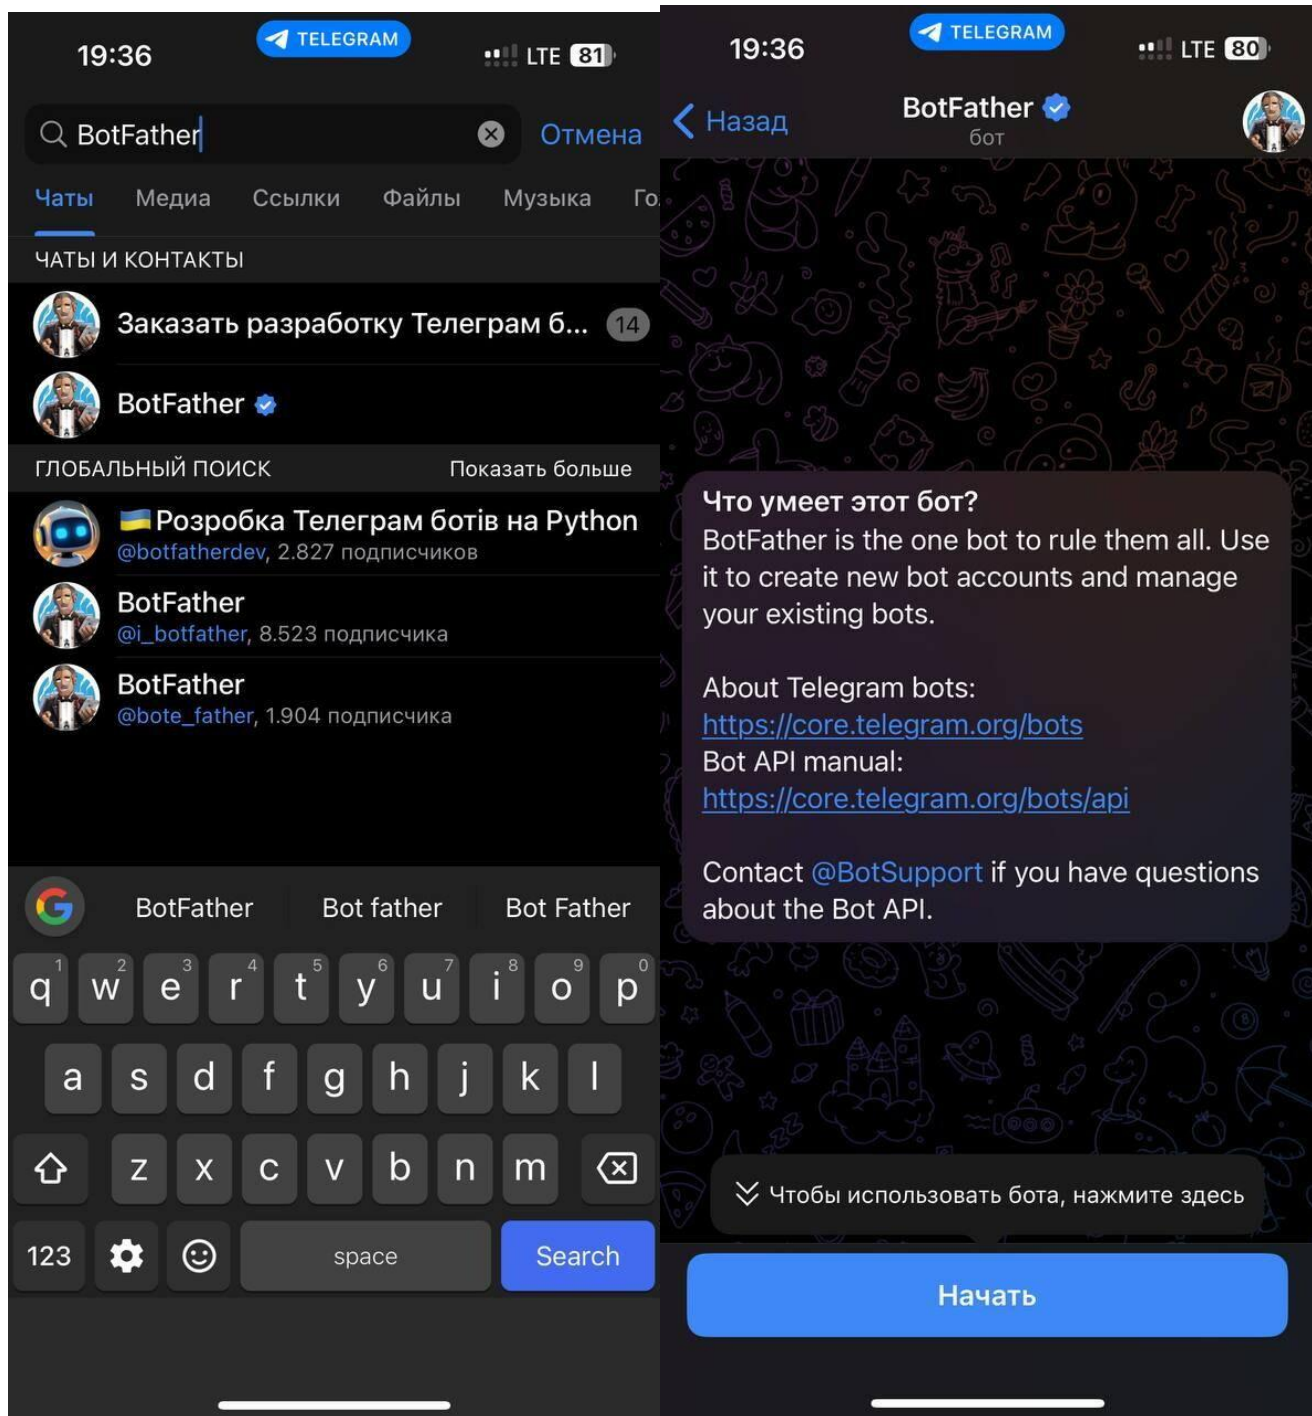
19:36 TELEGRAM LTE 81

BotFather
Отмена

Чаты Медиа Ссылки Файлы Музыка Го

ЧАТЫ И КОНТАКТЫ

Заказать разработку Телеграм б... 14

BotFather

ГЛОБАЛЬНЫЙ ПОИСК Показать больше

🇺🇦Розробка Телеграм ботів на Python
@botfatherdev, 2.827 подписчиков

BotFather
@i_botfather, 8.523 подписчика

BotFather
@bote_father, 1.904 подписчика

BotFather Bot father Bot Father

q w e r t y u i o p
a s d f g h j k l
z x c v b n m
123 space Search

19:36 TELEGRAM LTE 80

Назад
BotFather
бот

Что умеет этот бот?
BotFather is the one bot to rule them all. Use it to create new bot accounts and manage your existing bots.

About Telegram bots:
https://core.telegram.org/bots
Bot API manual:
https://core.telegram.org/bots/api

Contact @BotSupport if you have questions about the Bot API.

Чтобы использовать бота, нажмите здесь

Начать